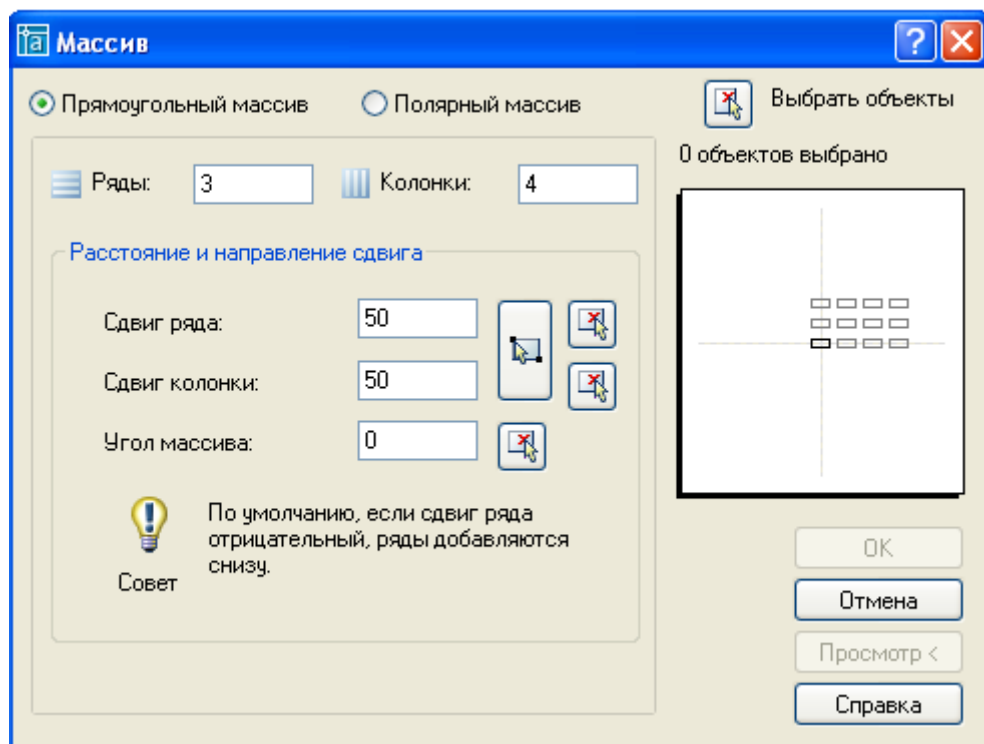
Массив

Прямоугольный массив

Полярный массив

Выбрать объекты

0 объектов выбрано

Ряды: 3

Колонки: 4

Расстояние и направление сдвига

Сдвиг ряда: 50

Сдвиг колонки: 50

Угол массива: 0

По умолчанию, если сдвиг ряда отрицательный, ряды добавляются снизу.

Совет

OK

Отмена

Просмотр <

Справка